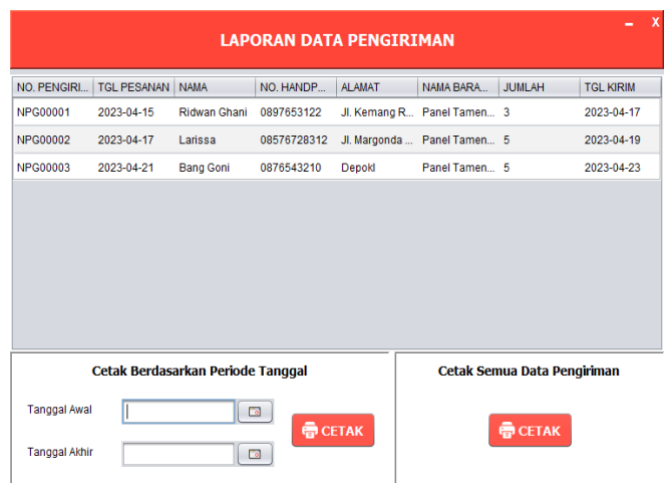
- X

LAPORAN DATA PENGIRIMAN

| NO. PENGIRI... | TGL PESANAN | NAMA | NO. HANDP... | ALAMAT | NAMA BARA... | JUMLAH | TGL KIRIM |
|---|---|---|---|---|---|---|---|
| NPG00001 | 2023-04-15 | Ridwan Ghani | 0897653122 | Jl. Kemang R... | Panel Tamen... | 3 | 2023-04-17 |
| NPG00002 | 2023-04-17 | Larissa | 08576728312 | Jl. Margonda ... | Panel Tamen... | 5 | 2023-04-19 |
| NPG00003 | 2023-04-21 | Bang Goni | 0876543210 | Depokl | Panel Tamen... | 5 | 2023-04-23 |

Cetak Berdasarkan Periode Tanggal

Tanggal Awal

Tanggal Akhir

CETAK

Cetak Semua Data Pengiriman

CETAK